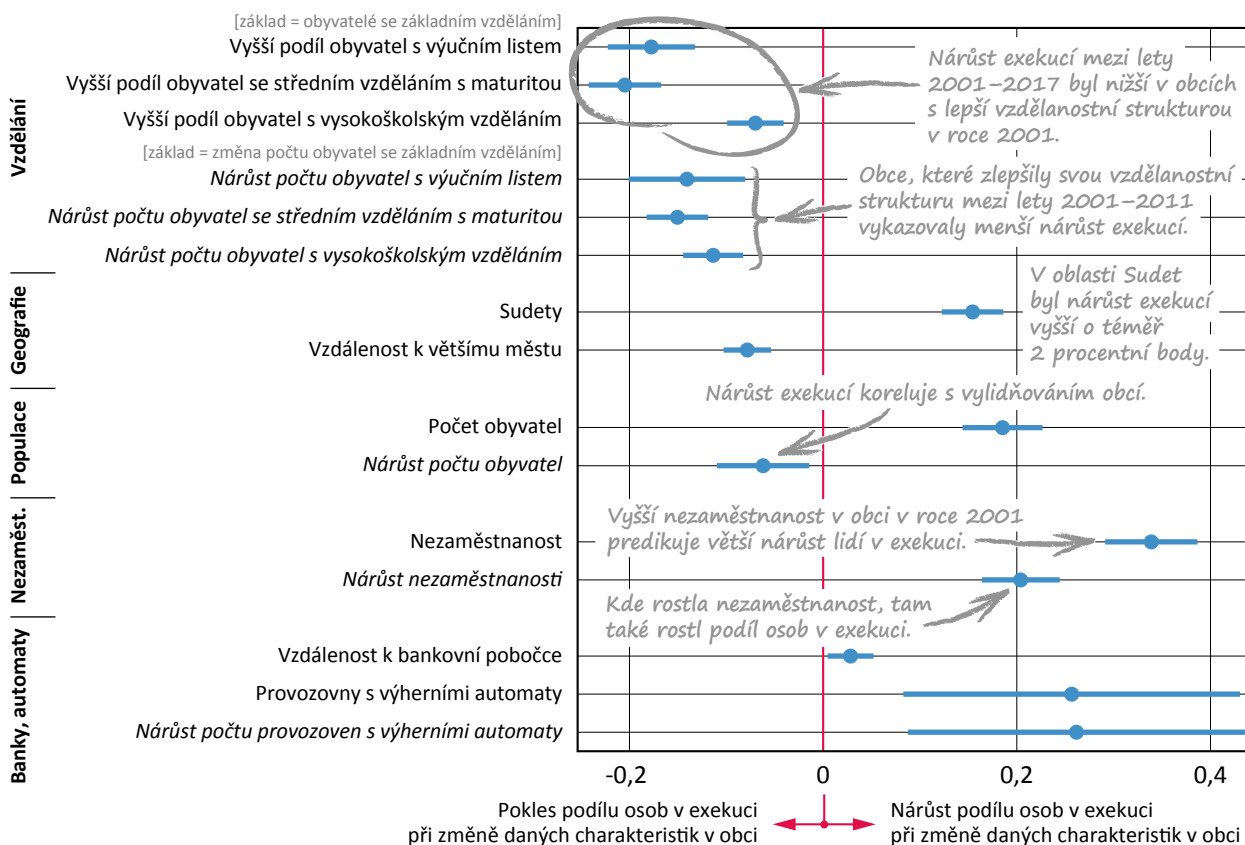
[základ = obyvatelé se základním vzděláním]
Vyšší podíl obyvatel s výučním listem
Vyšší podíl obyvatel se středním vzděláním s maturitou
Vyšší podíl obyvatel s vysokoškolským vzděláním
[základ = změna počtu obyvatel se základním vzděláním]
Nárůst počtu obyvatel s výučním listem
Nárůst počtu obyvatel se středním vzděláním s maturitou
Nárůst počtu obyvatel s vysokoškolským vzděláním
Sudety
Vzdálenost k většímu městu
Počet obyvatel
Nárůst počtu obyvatel
Nezaměstnanost
Nárůst nezaměstnanosti
Vzdálenost k bankovní pobočce
Provozovny s výherními automaty
Nárůst počtu provozoven s výherními automaty

Vzdělání
Geografie
Populace
Nezaměst.
Banky, automaty

Nárůst exekucí mezi lety 2001–2017 byl nižší v obcích s lepší vzdělanostní strukturou v roce 2001.

Obce, které zlepšily svou vzdělanostní strukturu mezi lety 2001–2011 vykazovaly menší nárůst exekucí.

V oblasti Sudet byl nárůst exekucí vyšší o téměř 2 procentní body.

Nárůst exekucí koreluje s vylidňováním obcí.

Vyšší nezaměstnanost v obci v roce 2001 predikuje větší nárůst lidí v exekuci.

Kde rostla nezaměstnanost, tam také rostl podíl osob v exekuci.

-0,2
0
0,2
0,4

Pokles podílu osob v exekuci při změně daných charakteristik v obci

Nárůst podílu osob v exekuci při změně daných charakteristik v obci